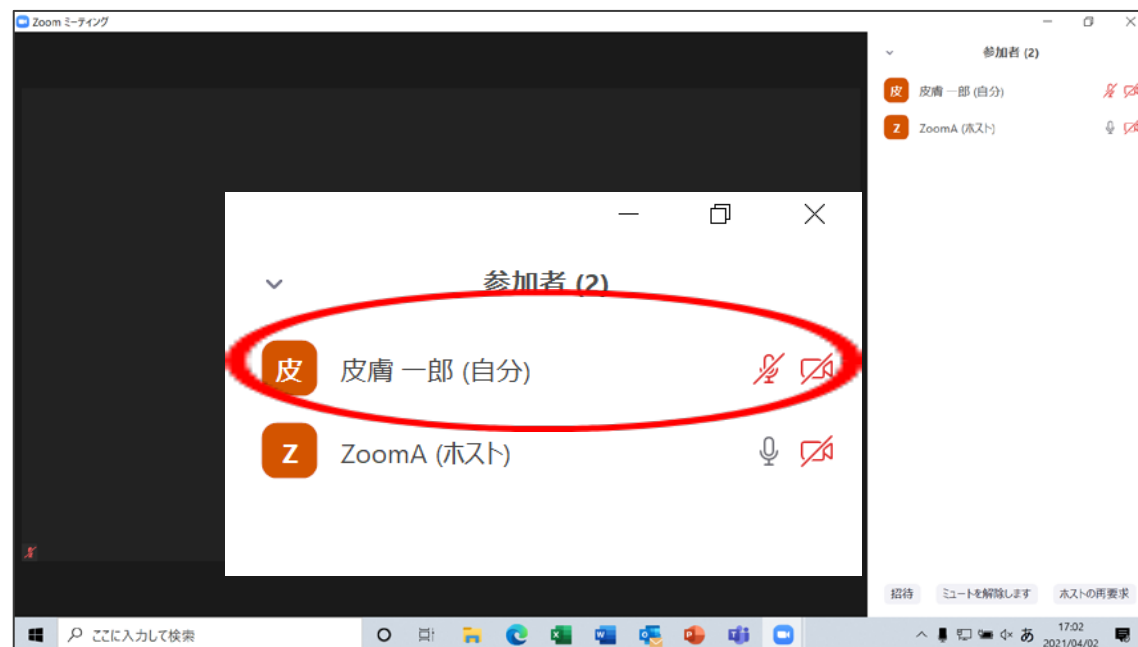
Zoom ミーティング

参加者 (2)

皮 皮膚 一郎 (自分)

Z ZoomA (ホスト)

参加者 (2)

皮 皮膚 一郎 (自分)

Z ZoomA (ホスト)

招待

ミュートを解除します

ホストの再要求

ここに入力して検索

あ

17:02
2021/04/02